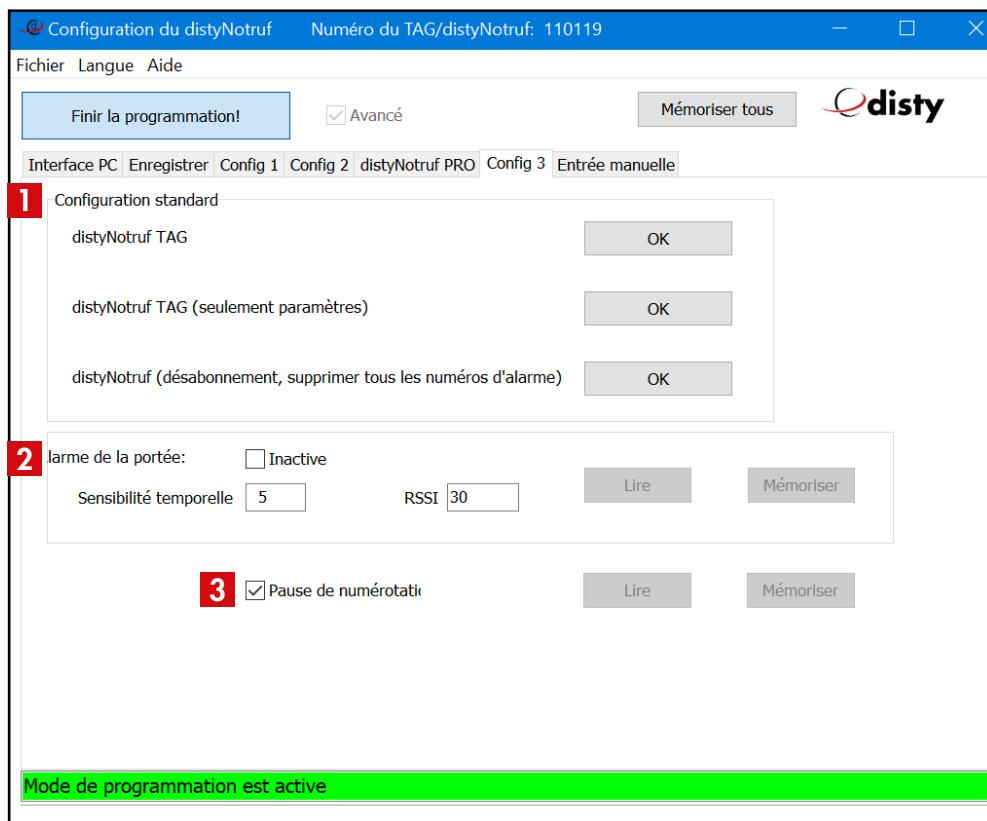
Configuration du distyNotruf Numéro du TAG/distyNotruf: 110119

Fichier Langue Aide

Finir la programmation!

Avancé

Mémoriser tous

disty

Interface PC Enregistrer Config 1 Config 2 distyNotruf PRO Config 3 Entrée manuelle

1

Configuration standard

distyNotruf TAG OK

distyNotruf TAG (seulement paramètres) OK

distyNotruf (désabonnement, supprimer tous les numéros d'alarme) OK

2

larme de la portée: Inactive

Sensibilité temporelle 5 RSSI 30

Lire Mémoriser

3

Pause de numérotatio

Lire Mémoriser

Mode de programmation est active